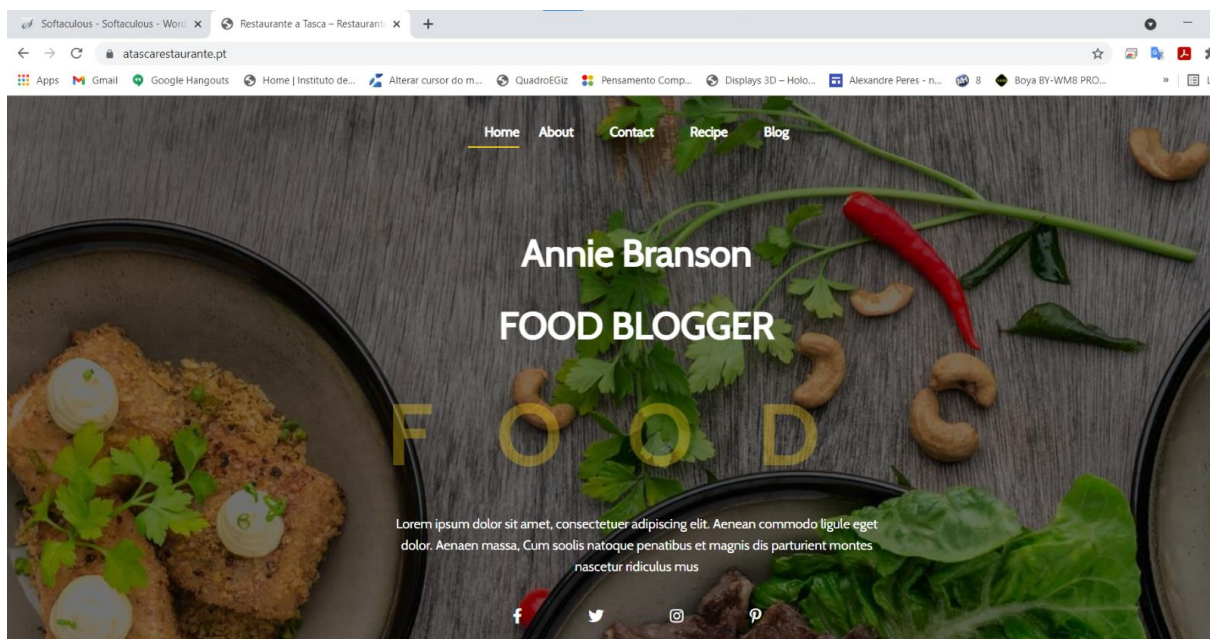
Softaculous - Softaculous - Word ×
Restaurante a Tasca – Restaurant ×
+

atascarestaurante.pt

Apps Gmail Google Hangouts Home | Instituto de... Alterar cursor do m... QuadroEGiz Pensamento Comp... Displays 3D – Holo... Alexandre Peres - n... 8 Boya BY-WM8 PRO...

Home About Contact Recipe Blog

Annie Branson

FOOD BLOGGER

F O O D

Lorem ipsum dolor sit amet, consectetuer adipiscing elit. Aenean commodo ligule eget dolor. Aenaen massa, Cum soolis natoque penatibus et magnis dis parturient montes nascetur ridiculus mus